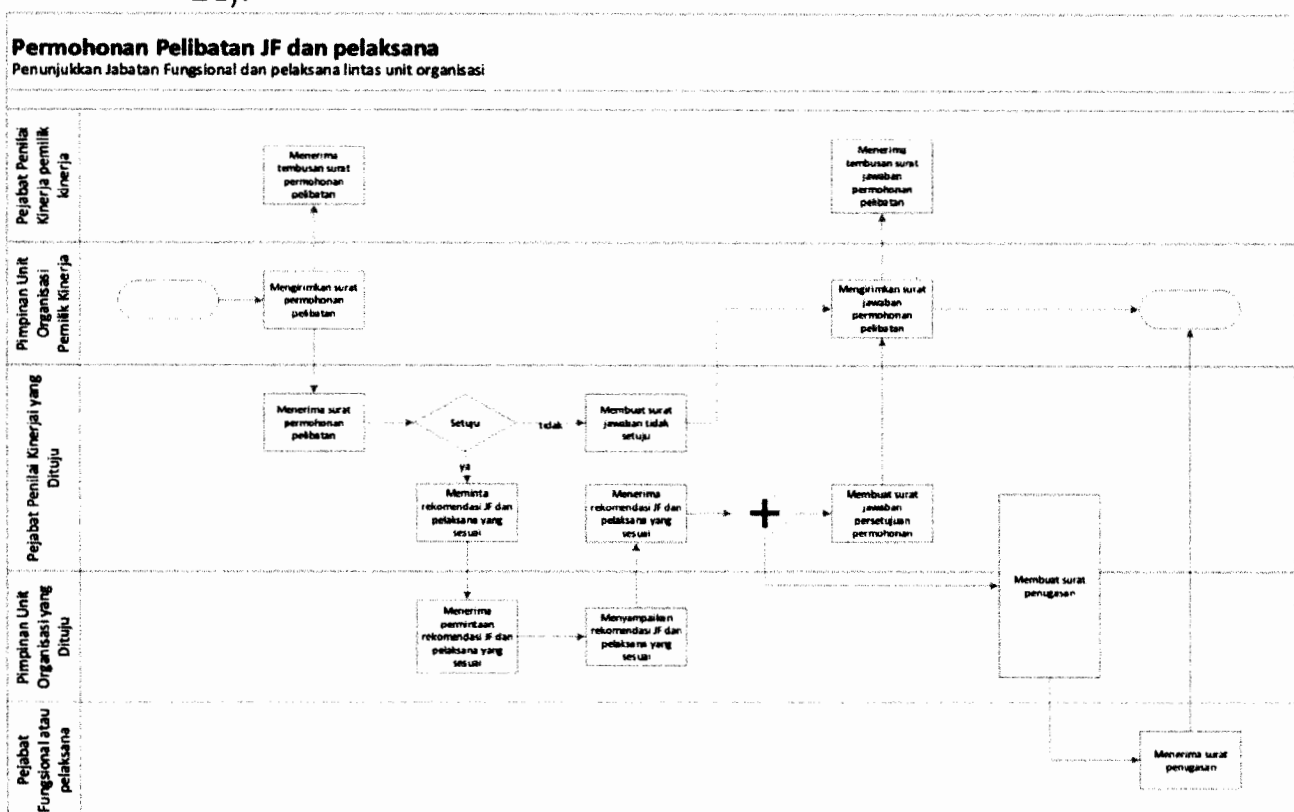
Permohonan Pelibatan JF dan pelaksana
Penunjukkan Jabatan Fungsional dan pelaksana lintas unit organisasi

Pejabat Penilai Kinerja pemilik kinerja

Menerima tembusan surat permohonan pelibatan

Menerima tembusan surat jawaban permohonan pelibatan

Pimpinan Unit Organisasi Pemilik Kinerja

Mengirimkan surat permohonan pelibatan

Mengirimkan surat jawaban permohonan pelibatan

Pejabat Penilai Kinerjai yang Dituju

Menerima surat permohonan pelibatan

Setuju

tidak

Membuat surat jawaban tidak setuju

ya

Meminta rekomendasi JF dan pelaksana yang sesuai

Menerima rekomendasi JF dan pelaksana yang sesuai

Membuat surat jawaban persetujuan permohonan

Pimpinan Unit Organisasi yang Dituju

Menerima permintaan rekomendasi JF dan pelaksana yang sesuai

Menyampaikan rekomendasi JF dan pelaksana yang sesuai

Membuat surat penugasan

Pejabat Fungsional atau pelaksana

Menerima surat penugasan